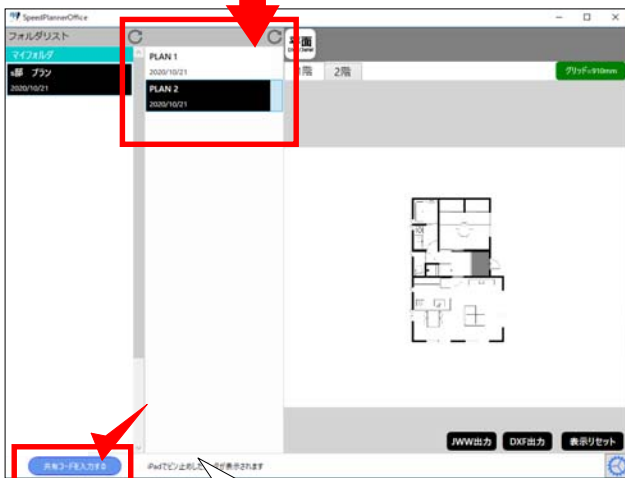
SpeedPlannerOffice

フォルダリスト

マイフォルダ

s邸 プラン

2020/10/21

PLAN 1

2020/10/21

PLAN 2

2020/10/21

平面

1階

2階

グリッド=910mm

JWW出力

DXF出力

表示リセット

共有コードを入力する

iPadでピン止めし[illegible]が表示されます